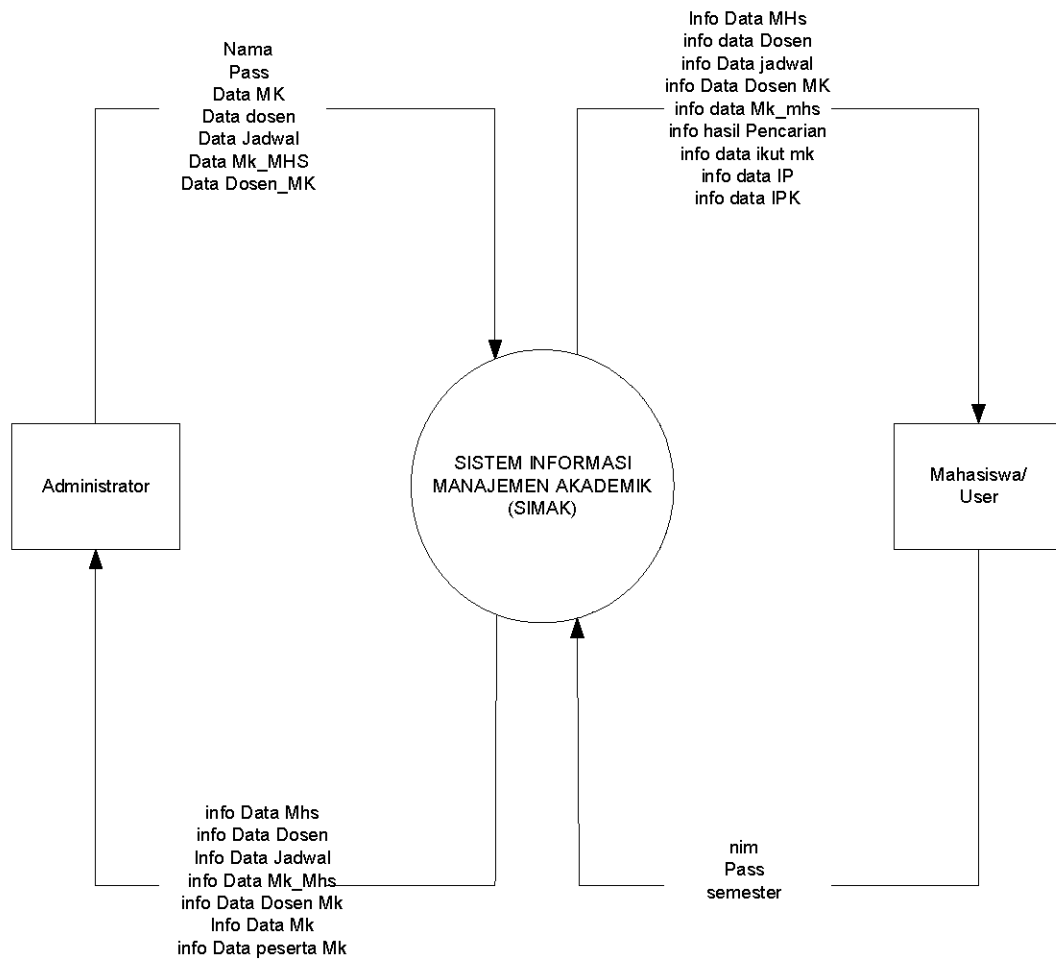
Nama
Pass
Data MK
Data dosen
Data Jadwal
Data Mk_MHS
Data Dosen_MK

Info Data MHs
info data Dosen
info Data jadwal
info Data Dosen MK
info data Mk_mhs
info hasil Pencarian
info data ikut mk
info data IP
info data IPK

Administrator

SISTEM INFORMASI
MANAJEMEN AKADEMIK
(SIMAK)

Mahasiswa/
User

info Data Mhs
info Data Dosen
Info Data Jadwal
info Data Mk_Mhs
info Data Dosen Mk
Info Data Mk
info Data peserta Mk

nim
Pass
semester